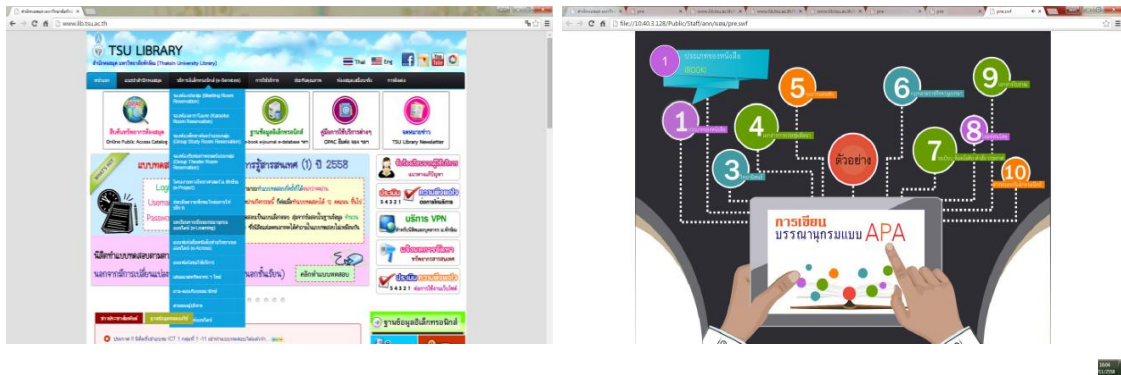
www.lib.tsu.ac.th

TSU LIBRARY

สำนักหอสมุด มหาวิทยาลัยทักษิณ (Thaksin University Library)

Thai Eng

Online Public Access Catalog

ฐานข้อมูลอิเล็กทรอนิกส์

OPAC

คู่มือการใช้บริการต่างๆ

TSU Library Newsletter

ประจำปีงบประมาณ (1) ปี 2558

Log

Userna

Passwo

บริการ VPN

54321

คลิกทำแบบทดสอบ

ฐานข้อมูลอิเล็กทรอนิกส์

file:///10.40.3.128/Public/Staff/ann/sata/pre.swf

1 BOOK

1

3

4

5

6

7

8

9

10

ตัวอย่าง

การเขียน บรรณานุกรมแบบ APA